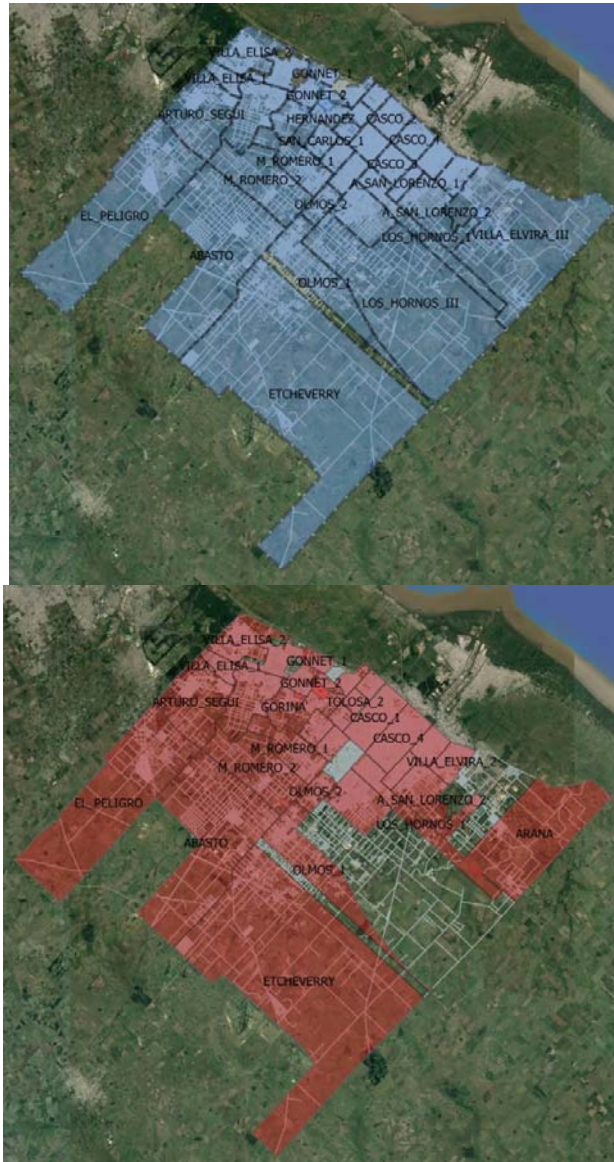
VILLA_ELISA_2
VILLA_ELISA_1
GONNET_1
GONNET_2
ARTURO_SEGUI
HERNANDEZ
CASCO_2
CASCO_4
SAN_CARLOS_1
M_ROMERO_1
CASCO_3
M_ROMERO_2
A_SAN_LORENZO_1
EL_PELIGRO
OLMOS_2
A_SAN_LORENZO_2
LOS_HORNOS_1
VILLA_ELVIRA_III
ABASTO
OLMOS_1
LOS_HORNOS_III
ETCHEVERRY

VILLA_ELISA_2
VILLA_ELISA_1
GONNET_1
GONNET_2
ARTURO_SEGUI
GORINA
TOLOSA_2
CASCO_1
M_ROMERO_1
CASCO_4
M_ROMERO_2
VILLA_ELVIRA_2
EL_PELIGRO
OLMOS_2
A_SAN_LORENZO_2
LOS_HORNOS_1
ABASTO
ARANA
OLMOS_1
ETCHEVERRY